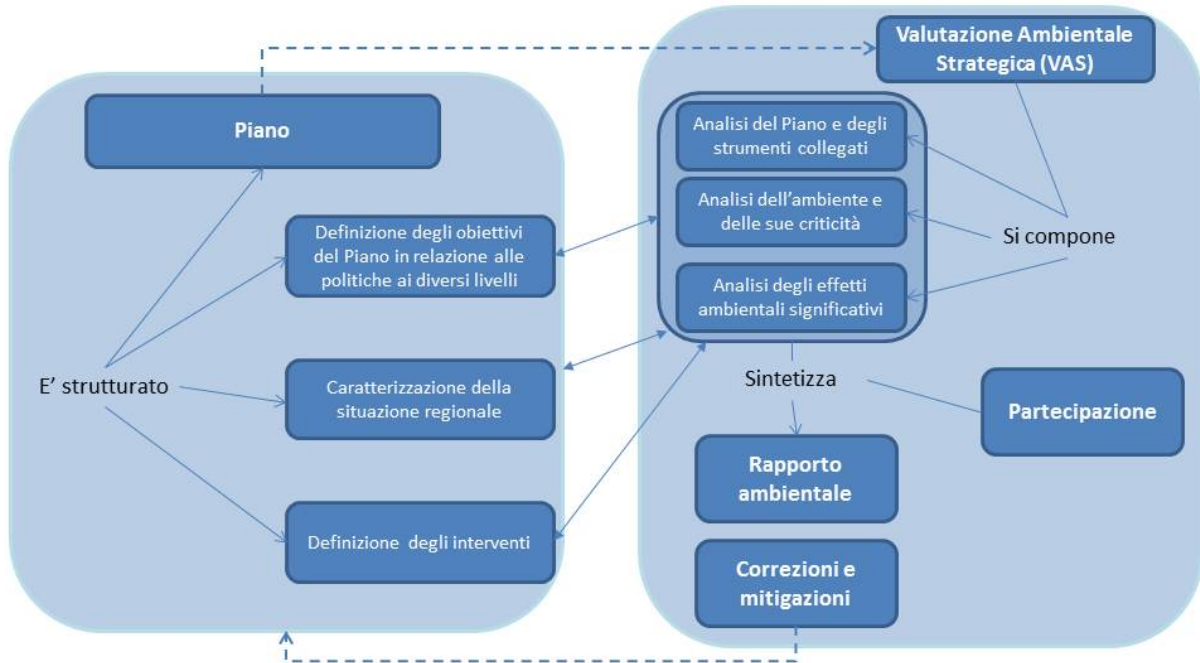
Piano

E' strutturato

Definizione degli obiettivi del Piano in relazione alle politiche ai diversi livelli

Caratterizzazione della situazione regionale

Definizione degli interventi

Valutazione Ambientale Strategica (VAS)

Analisi del Piano e degli strumenti collegati

Analisi dell'ambiente e delle sue criticità

Analisi degli effetti ambientali significativi

Si compone

Sintetizza

Partecipazione

Rapporto ambientale

Correzioni e mitigazioni